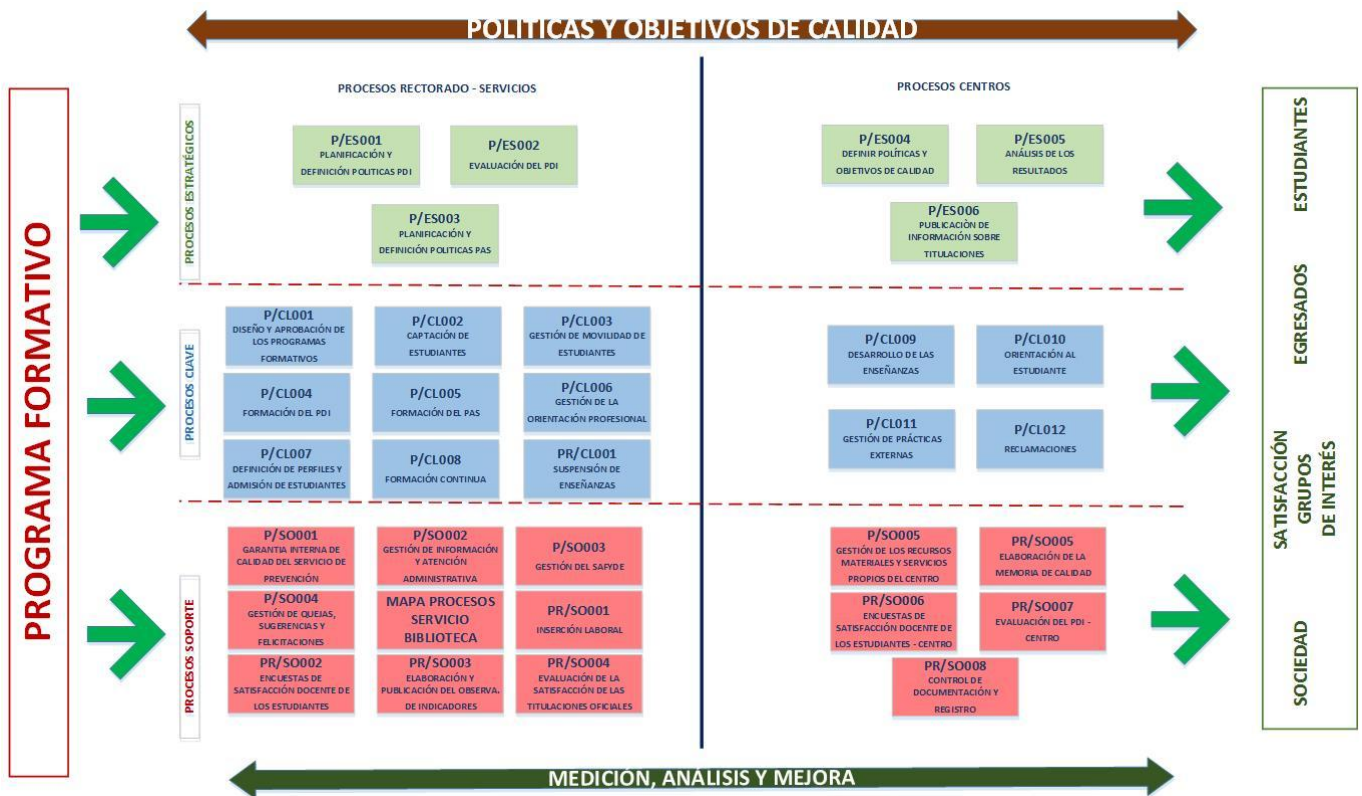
POLITICAS Y OBJETIVOS DE CALIDAD

PROGRAMA FORMATIVO

PROCESOS RECTORADO - SERVICIOS

PROCESOS CENTROS

PROCESOS ESTRATÉGICOS

P/ES001
PLANIFICACIÓN Y DEFINICIÓN POLITICAS PDI

P/ES002
EVALUACIÓN DEL PDI

P/ES003
PLANIFICACIÓN Y DEFINICIÓN POLITICAS PAS

P/ES004
DEFINIR POLÍTICAS Y OBJETIVOS DE CALIDAD

P/ES005
ANÁLISIS DE LOS RESULTADOS

P/ES006
PUBLICACIÓN DE INFORMACIÓN SOBRE TITULACIONES

PROCESOS CLAVE

P/CL001
DISEÑO Y APROBACIÓN DE LOS PROGRAMAS FORMATIVOS

P/CL002
CAPTACIÓN DE ESTUDIANTES

P/CL003
GESTIÓN DE MOVILIDAD DE ESTUDIANTES

P/CL004
FORMACIÓN DEL PDI

P/CL005
FORMACIÓN DEL PAS

P/CL006
GESTIÓN DE LA ORIENTACIÓN PROFESIONAL

P/CL007
DEFINICIÓN DE PERFILES Y ADMISIÓN DE ESTUDIANTES

P/CL008
FORMACIÓN CONTINUA

PR/CL001
SUSPENSIÓN DE ENSEÑANZAS

P/CL009
DESARROLLO DE LAS ENSEÑANZAS

P/CL010
ORIENTACIÓN AL ESTUDIANTE

P/CL011
GESTIÓN DE PRÁCTICAS EXTERNAS

P/CL012
RECLAMACIONES

PROCESOS SOPORTE

P/SO001
GARANTIA INTERNA DE CALIDAD DEL SERVICIO DE PREVENCIÓN

P/SO002
GESTIÓN DE INFORMACIÓN Y ATENCIÓN ADMINISTRATIVA

P/SO003
GESTIÓN DEL SAFYDE

P/SO004
GESTIÓN DE QUEJAS, SUGERENCIAS Y FELICITACIONES

MAPA PROCESOS SERVICIO BIBLIOTECA

PR/SO001
INSERCIÓN LABORAL

PR/SO002
ENCUESTAS DE SATISFACCIÓN DOCENTE DE LOS ESTUDIANTES

PR/SO003
ELABORACIÓN Y PUBLICACIÓN DEL OBSERVA. DE INDICADORES

PR/SO004
EVALUACIÓN DE LA SATISFACCIÓN DE LAS TITULACIONES OFICIALES

P/SO005
GESTIÓN DE LOS RECURSOS MATERIALES Y SERVICIOS PROPIOS DEL CENTRO

PR/SO005
ELABORACIÓN DE LA MEMORIA DE CALIDAD

PR/SO006
ENCUESTAS DE SATISFACCIÓN DOCENTE DE LOS ESTUDIANTES - CENTRO

PR/SO007
EVALUACIÓN DEL PDI - CENTRO

PR/SO008
CONTROL DE DOCUMENTACIÓN Y REGISTRO

ESTUDIANTES

EGRESADOS

SATISFACCIÓN GRUPOS DE INTERÉS

SOCIEDAD

MEDICIÓN, ANALISIS Y MEJORA